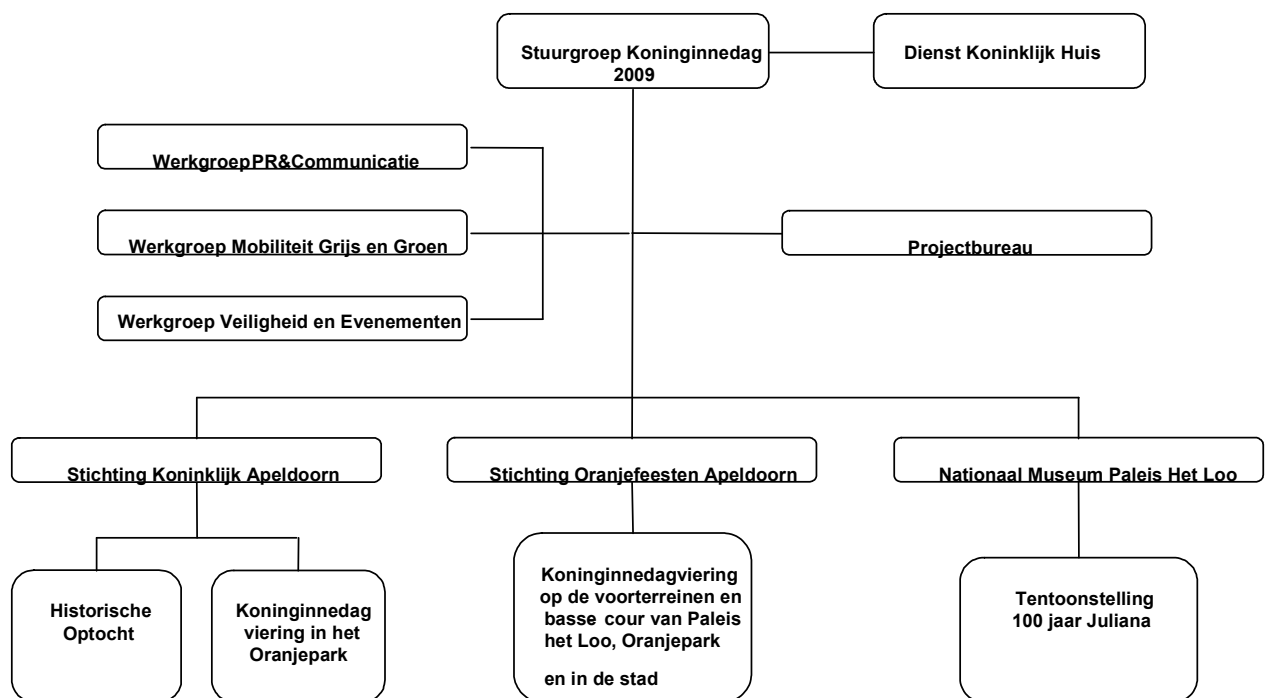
Stuurgroep Koninginnedag 2009

Dienst Koninklijk Huis

WerkgroepPR&Communicatie

Werkgroep Mobiliteit Grijs en Groen

Werkgroep Veiligheid en Evenementen

Projectbureau

Stichting Koninklijk Apeldoorn

Stichting Oranjefeesten Apeldoorn

Nationaal Museum Paleis Het Loo

Historische Optocht

Koninginnedag viering in het Oranjepark

Koninginnedagviering op de voorterreinen en basse cour van Paleis het Loo, Oranjepark

en in de stad

Tentoonstelling 100 jaar Juliana